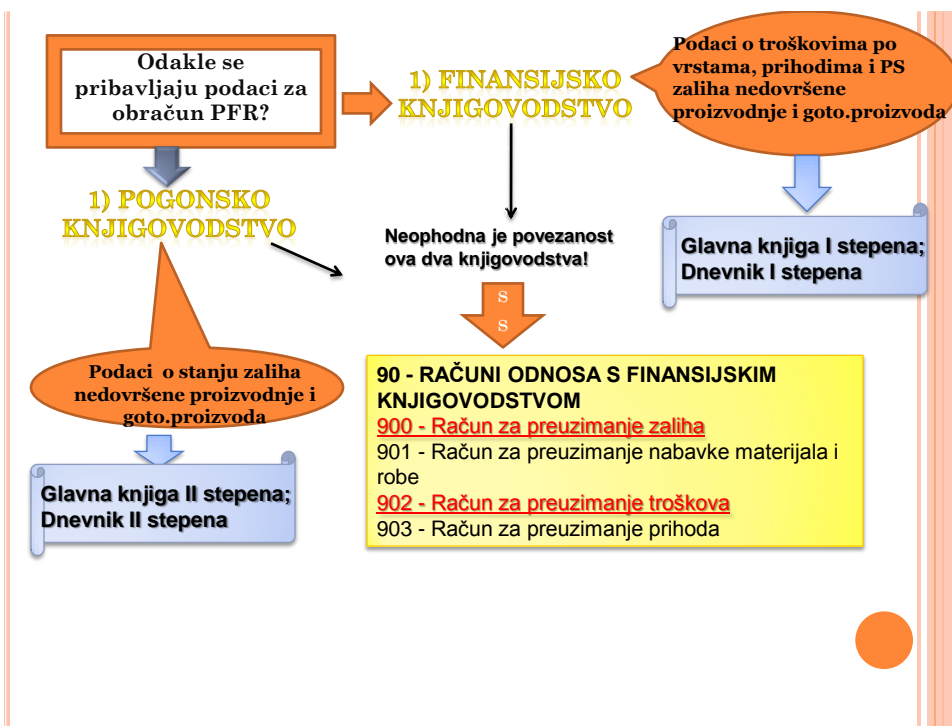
Odakle se pribavljaju podaci za obračun PFR?

1) FINANSIJSKO KNJIGOVODSTVO

Podaci o troškovima po vrstama, prihodima i PS zaliha nedovršene proizvodnje i goto.proizvoda

1) POGONSKO KNJIGOVODSTVO

Neophodna je povezanost ova dva knjigovodstva!

Glavna knjiga I stepena; Dnevnik I stepena

S
S

Podaci o stanju zaliha nedovršene proizvodnje i goto.proizvoda

90 - RAČUNI ODNOSA S FINANSIJSKIM KNJIGOVODSTVOM
900 - Račun za preuzimanje zaliha
901 - Račun za preuzimanje nabavke materijala i robe
902 - Račun za preuzimanje troškova
903 - Račun za preuzimanje prihoda

Glavna knjiga II stepena; Dnevnik II stepena